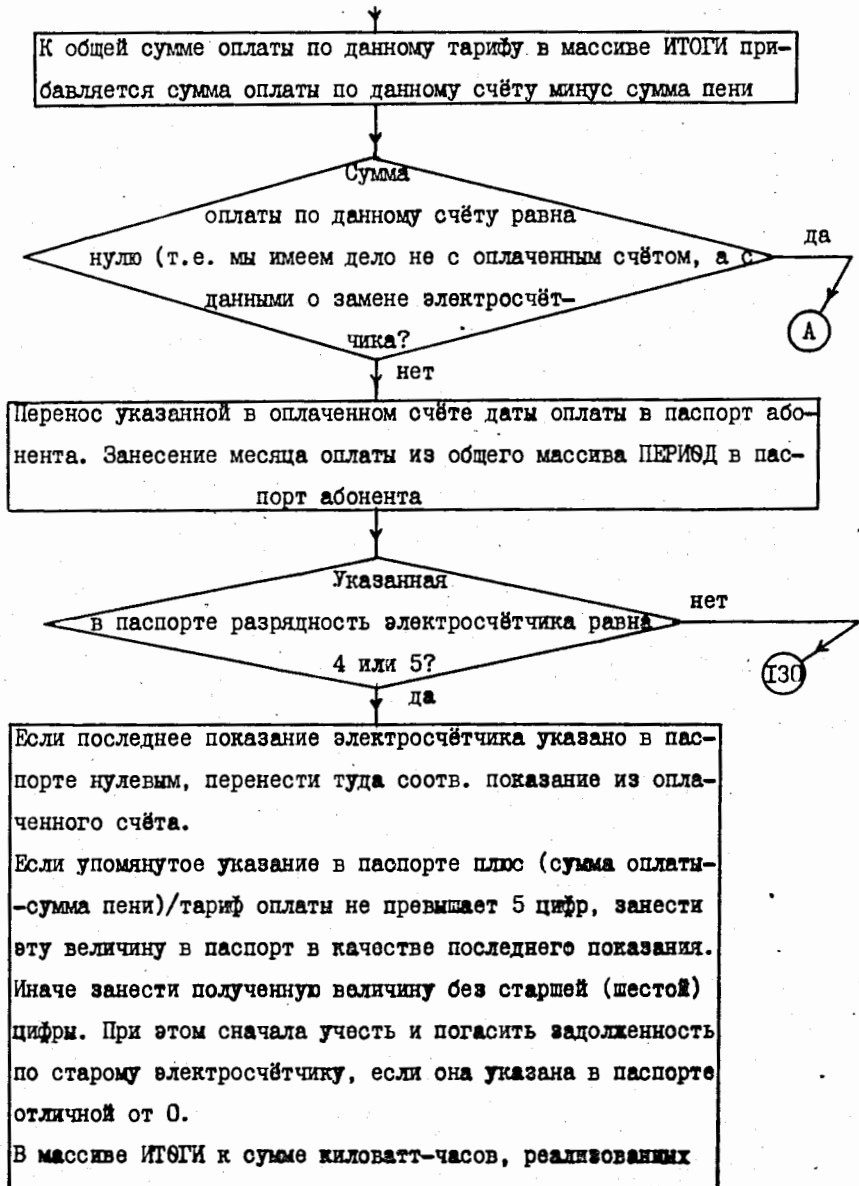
К общей сумме оплаты по данному тарифу в массиве ИТОГИ прибавляется сумма оплаты по данному счёту минус сумма пени

Сумма оплаты по данному счёту равна нулю (т.е. мы имеем дело не с оплаченным счётом, а с данными о замене электросчётчика?

да

A

нет

Перенос указанной в оплаченном счёте даты оплаты в паспорт абонента. Занесение месяца оплаты из общего массива ПЕРИОД в паспорт абонента

Указанная в паспорте разрядность электросчётчика равна 4 или 5?

нет

130

да

Если последнее показание электросчётчика указано в паспорте нулевым, перенести туда соотв. показание из оплаченного счёта.

Если упомянутое указание в паспорте плюс (сумма оплаты--сумма пени)/тариф оплаты не превышает 5 цифр, занести эту величину в паспорт в качестве последнего показания. Иначе занести полученную величину без старшей (шестой) цифры. При этом сначала учесть и погасить задолженность по старому электросчётчику, если она указана в паспорте отличной от 0.

В массиве ИТОГИ к сумме киловатт-часов, реализованных